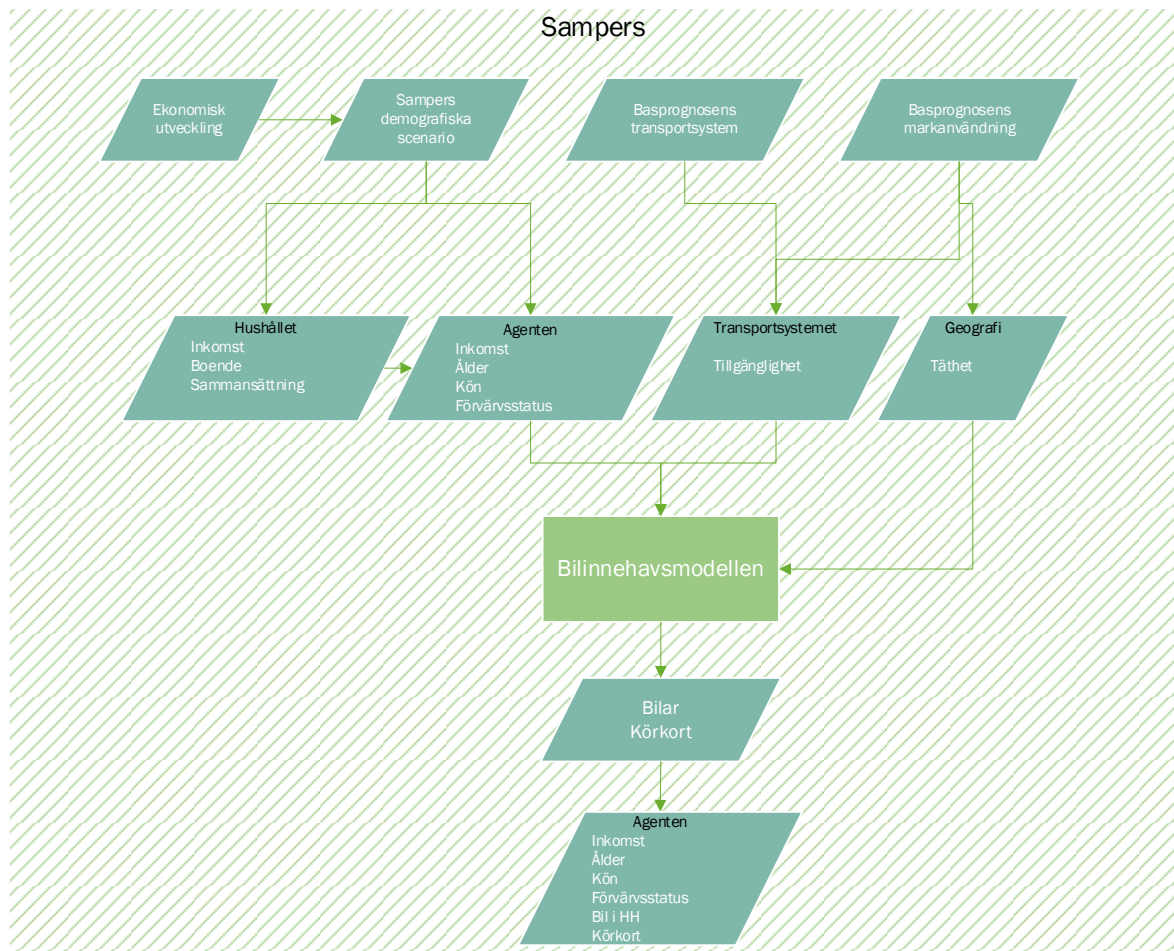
Sampers

Ekonomisk utveckling

Sampers demografiska scenario

Basprognosens transportsystem

Basprognosens markanvändning

Hushållet
Inkomst
Boende
Sammansättning

Agenten
Inkomst
Ålder
Kön
Förvärvsstatus

Transportsystemet
Tillgänglighet

Geografi
Täthet

Bilinnehavsmodellen

Bilar
Körkort

Agenten
Inkomst
Ålder
Kön
Förvärvsstatus
Bil i HH
Körkort